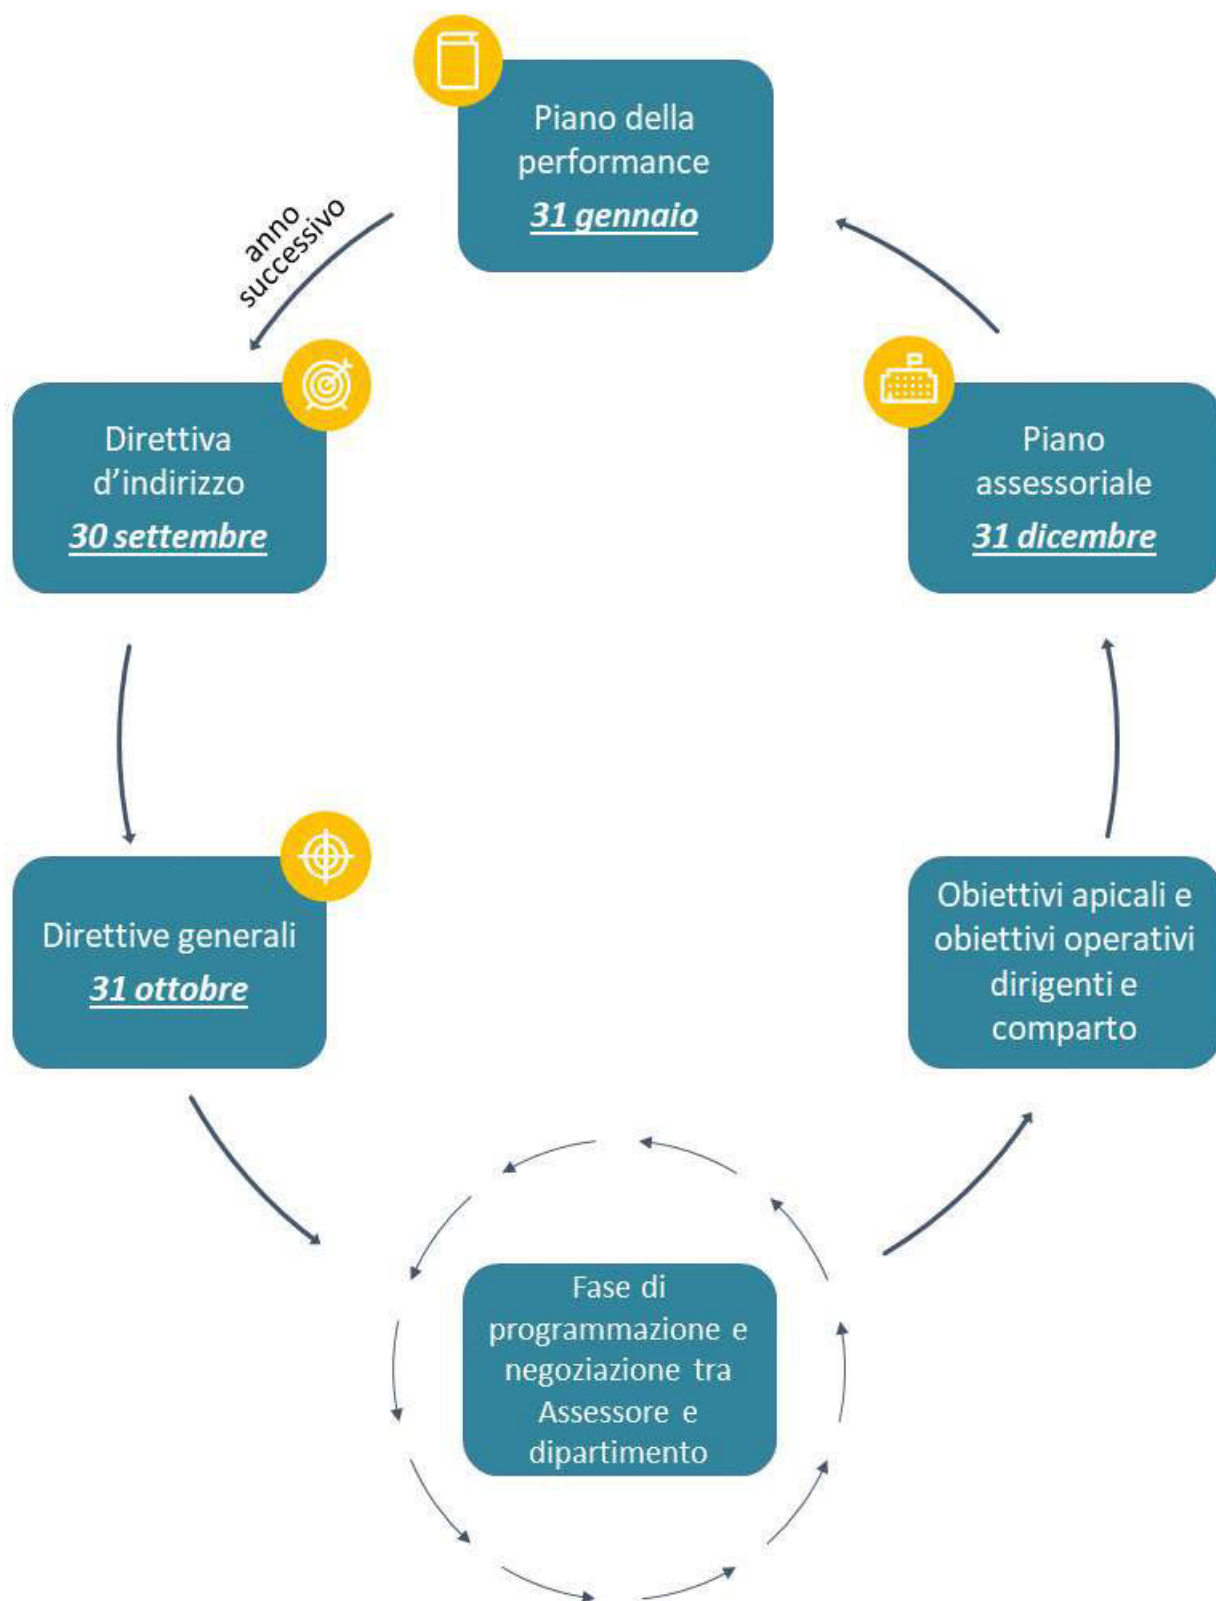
Piano della performance
31 gennaio

anno successivo

Direttiva d'indirizzo
30 settembre

Piano assessoriale
31 dicembre

Direttive generali
31 ottobre

Obiettivi apicali e obiettivi operativi dirigenti e comparto

Fase di programmazione e negoziazione tra Assessore e dipartimento